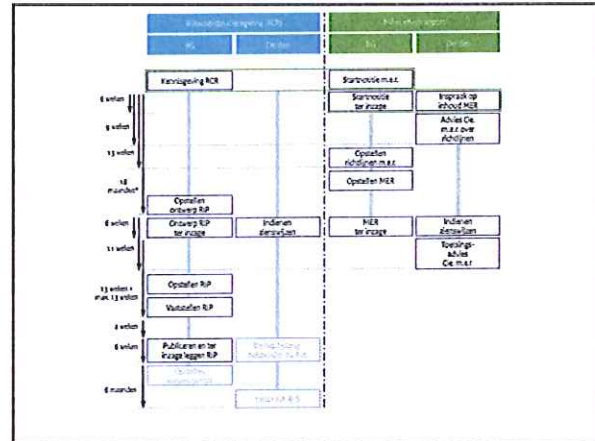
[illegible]
BG
Derden
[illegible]
BG
Derden

Kennisgeving RCR
Startnotitie m.e.r.
6 weken
Startnotitie ter inzage
Inspraak op inhoud MER
9 weken
Advies Cie. m.e.r over richtlijnen
13 weken
Opstellen richtlijnen m.e.r.
18 maanden*
Opstellen MER
Opstellen ontwerp RIP
6 weken
Ontwerp RIP ter inzage
Indienen zienswijzen
MER ter inzage
Indienen zienswijzen
11 weken
Toetsingsadvies Cie. m.e.r
13 weken + max. 13 weken
Opstellen RIP
Vaststellen RIP
2 weken
6 weken
Publiceren en ter inzage leggen RIP
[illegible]
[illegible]
6 maanden
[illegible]